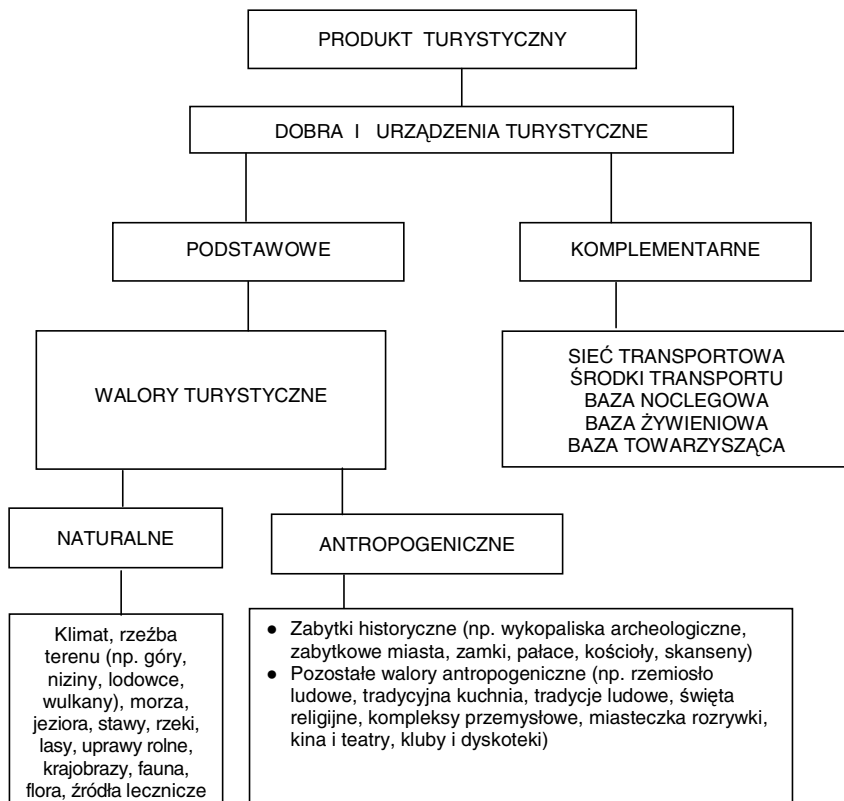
PRODUKT TURYSTYCZNY

DOBRA I URZĄDZENIA TURYSTYCZNE

PODSTAWOWE

KOMPLEMENTARNE

SIEĆ TRANSPORTOWA
ŚRODKI TRANSPORTU
BAZA NOCLEGOWA
BAZA ŻYWIENIOWA
BAZA TOWARZYSZĄCA

WALORY TURYSTYCZNE

NATURALNE

ANTROPOGENICZNE

Klimat, rzeźba terenu (np. góry, niziny, lodowce, wulkany), morza, jeziora, stawy, rzeki, lasy, uprawy rolne, krajobrazy, fauna, flora, źródła lecznicze

- Zabytki historyczne (np. wykopaliska archeologiczne, zabytkowe miasta, zamki, pałace, kościoły, skanseny)
- Pozostałe walory antropogeniczne (np. rzemiosło ludowe, tradycyjna kuchnia, tradycje ludowe, święta religijne, kompleksy przemysłowe, miasteczka rozrywki, kina i teatry, kluby i dyskoteki)